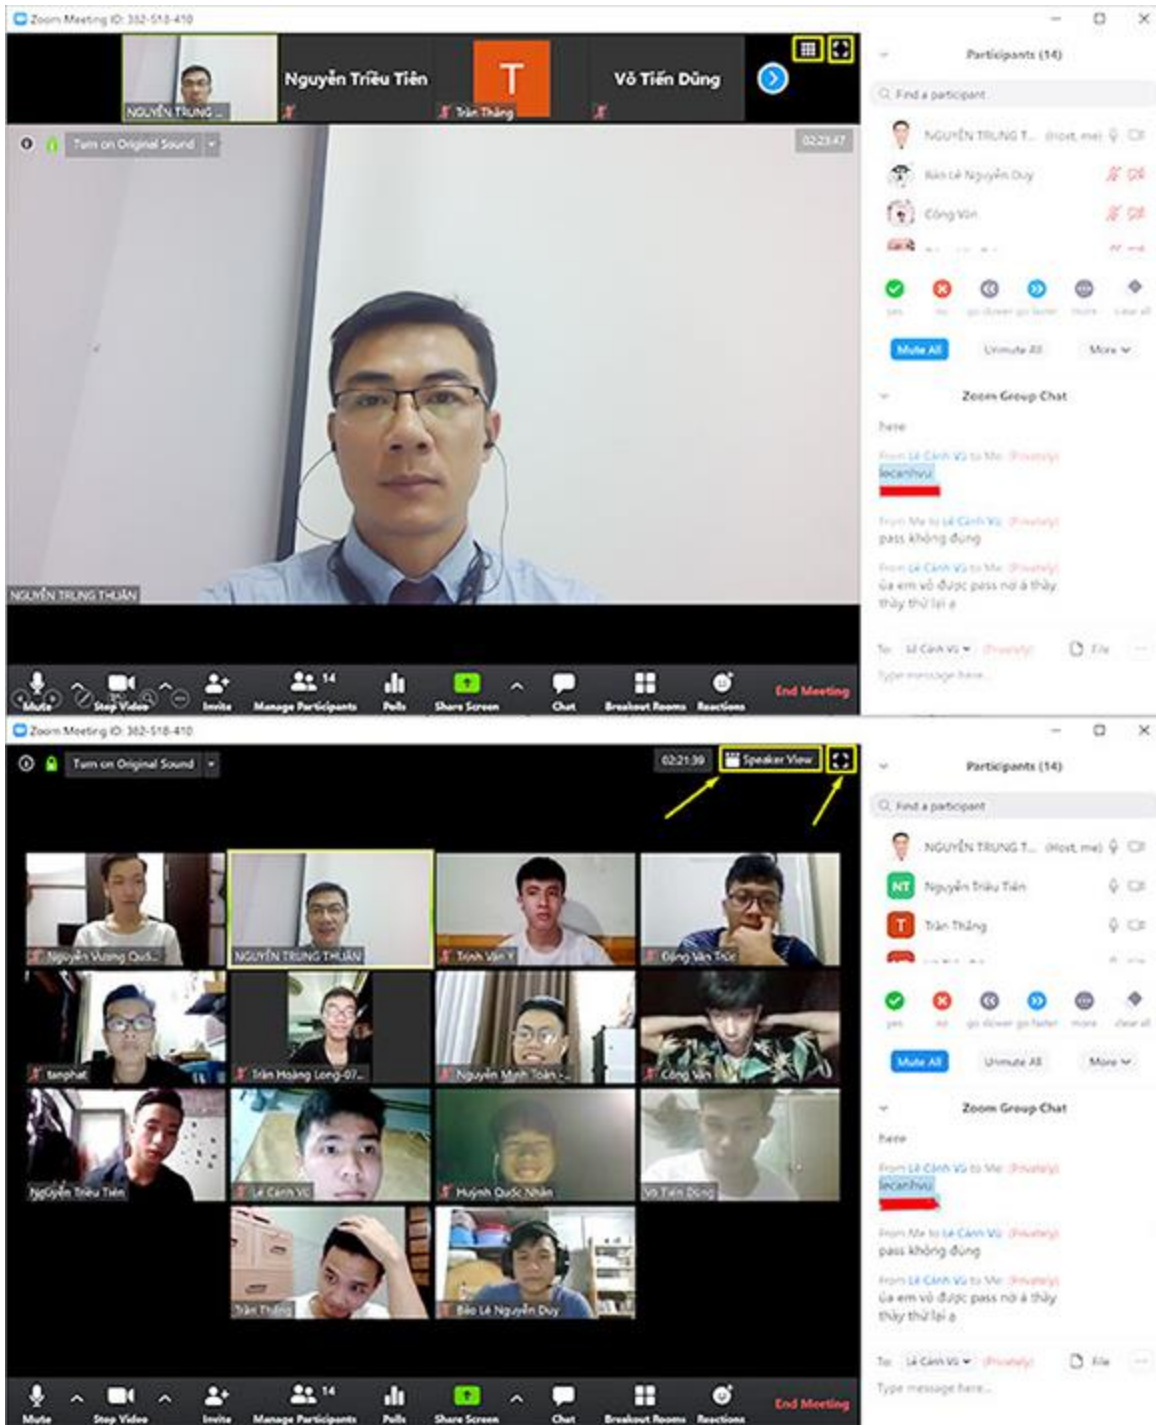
Zoom Meeting ID: 382-518-410

NGUYỄN TRUNG ...
Nguyễn Triều Tiên
T
Trần Thắng
Võ Tiến Dũng

Turn on Original Sound
02:23:47

NGUYỄN TRUNG THUẬN

Participants (14)
Find a participant
NGUYỄN TRUNG T... (Host, me)
Bảo Lê Nguyễn Duy
Công Văn

yes no go slower go faster more clear all
Mute All Unmute All More

Zoom Group Chat
here
From Lê Cảnh Vũ to Me: (Privately)
lecanhvu
From Me to Lê Cảnh Vũ: (Privately)
pass không đúng
From Lê Cảnh Vũ to Me: (Privately)
ủa em vô được pass rồi á thầy
thầy thử lại a

To: Lê Cảnh Vũ (Privately) File
Type message here...

Mute Stop Video Invite Manage Participants 14 Polls Share Screen Chat Breakout Rooms Reactions End Meeting

Zoom Meeting ID: 382-518-410

Turn on Original Sound
02:21:39
Speaker View

Nguyễn Vương Quố...
NGUYỄN TRUNG THUẬN
Trịnh Văn Ý
Đặng Văn Trúc
tanphat
Trần Hoàng Long-07...
Nguyễn Minh Toàn...
Công Văn
Nguyễn Triều Tiên
Lê Cảnh Vũ
Huỳnh Quốc Nhân
Võ Tiến Dũng
Trần Thắng
Bảo Lê Nguyễn Duy

Participants (14)
Find a participant
NGUYỄN TRUNG T... (Host, me)
NT Nguyễn Triều Tiên
T Trần Thắng

yes no go slower go faster more clear all
Mute All Unmute All More

Zoom Group Chat
here
From Lê Cảnh Vũ to Me: (Privately)
lecanhvu
From Me to Lê Cảnh Vũ: (Privately)
pass không đúng
From Lê Cảnh Vũ to Me: (Privately)
ủa em vô được pass rồi á thầy
thầy thử lại a

To: Lê Cảnh Vũ (Privately) File
Type message here...

Mute Stop Video Invite Manage Participants 14 Polls Share Screen Chat Breakout Rooms Reactions End Meeting